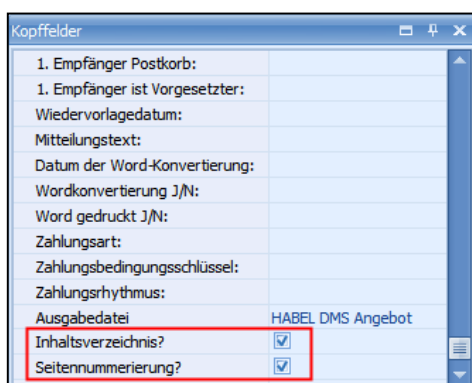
Kopffelder

| | |
|---|---|
| 1. Empfänger Postkorb: | |
| 1. Empfänger ist Vorgesetzter: | |
| Wiedervorlagedatum: | |
| Mitteilungstext: | |
| Datum der Word-Konvertierung: | |
| Wordkonvertierung J/N: | |
| Word gedruckt J/N: | |
| Zahlungsart: | |
| Zahlungsbedingungsschlüssel: | |
| Zahlungsrhythmus: | |
| Ausgabedatei | HABEL DMS Angebot |
| Inhaltsverzeichnis? | ☑ |
| Seitennummerierung? | ☑ |